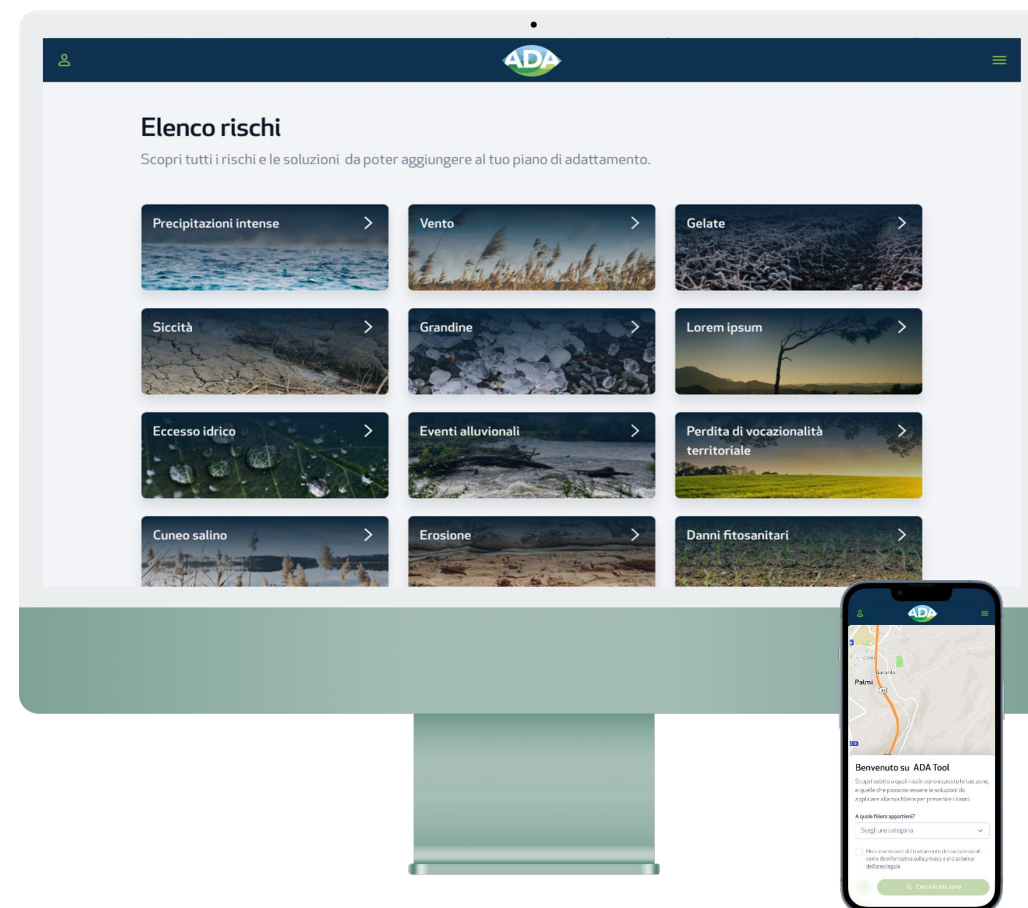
ADA

Elenco rischi

Scopri tutti i rischi e le soluzioni da poter aggiungere al tuo piano di adattamento.

Precipitazioni intense

Vento

Gelate

Siccità

Grandine

Lorem ipsum

Eccesso idrico

Eventi alluvionali

Perdita di vocazionalità territoriale

Cuneo salino

Erosione

Danni fitosanitari

ADA

Palmi

Benvenuto su ADA Tool

Scopri subito a quali rischi sono esposte le tue zone, e quali che possono essere le soluzioni da applicare alla tua filiera per prevenire i danni.

A quale filiera appartieni?

Scegli una categoria

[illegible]

Cerca la tua zona